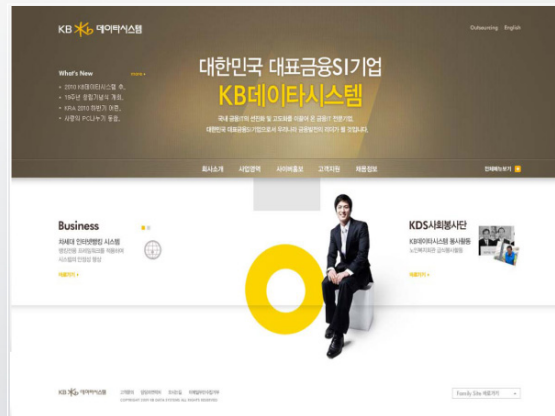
KB 데이타시스템

Outsourcing English

What's New

• 2010 KB데이타시스템 추...
• 16주년 창립기념식 개최...
• KFIA 2010 유망기 어워...
• 사랑의 PC나누기 동참...

대한민국 대표금융SI기업
KB데이타시스템

국내 금융IT의 선진화 및 고도화를 이끌어 온 금융IT 전문기업,
대한민국 대표금융SI기업으로서 우리나라 금융발전의 미래가 될 것입니다.

회사소개 사업영역 사이버홍보 고객지원 채용정보

전체메뉴보기

Business

차세대 인터넷뱅킹 시스템
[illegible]
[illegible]

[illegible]

KDS사회봉사단

KB데이타시스템 봉사활동
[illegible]

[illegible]

KB 데이타시스템 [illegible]

Family Site 바로가기